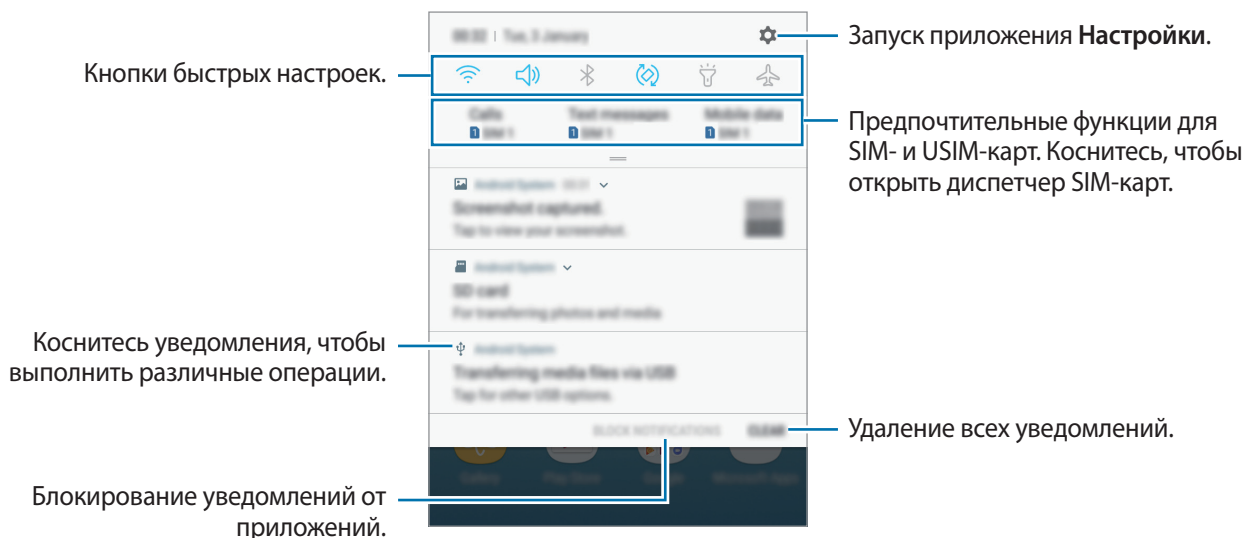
08:32 | Tue, 3 January

Запуск приложения **Настройки**.

Кнопки быстрых настроек.

Calls
Text messages
Mobile data

Предпочтительные функции для SIM- и USIM-карт. Коснитесь, чтобы открыть диспетчер SIM-карт.

Android System

Screenshot captured.

Tap to view your screenshot.

Android System

SD card

For transferring photos and media

Коснитесь уведомления, чтобы выполнить различные операции.

Android System

Transferring media files via USB

Tap for other USB options.

BLOCK NOTIFICATIONS

CLEAR

Удаление всех уведомлений.

Блокирование уведомлений от приложений.